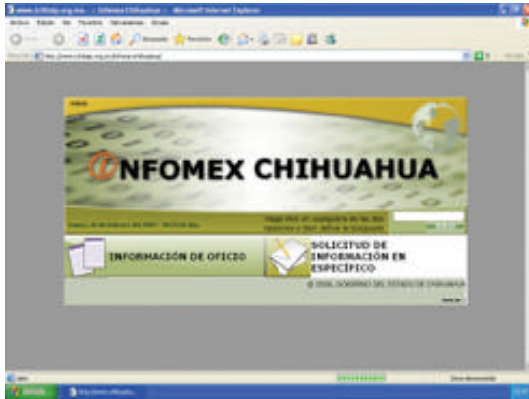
www.ichitaip.org.mx - ::Infomex Chihuahua:: - Microsoft Internet Explorer

Archivo Edición Ver Favoritos Herramientas Ayuda

Búsqueda Favoritos

Dirección http://www.ichitaip.org.mx/infomex/

INFOMEX CHIHUAHUA

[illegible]

Haga click en cualquiera de las dos opciones o bien defina la búsqueda

INFORMACIÓN DE OFICIO

SOLICITUD DE INFORMACIÓN EN ESPECÍFICO

© 2006, GOBIERNO DEL ESTADO DE CHIHUAHUA

Inicio